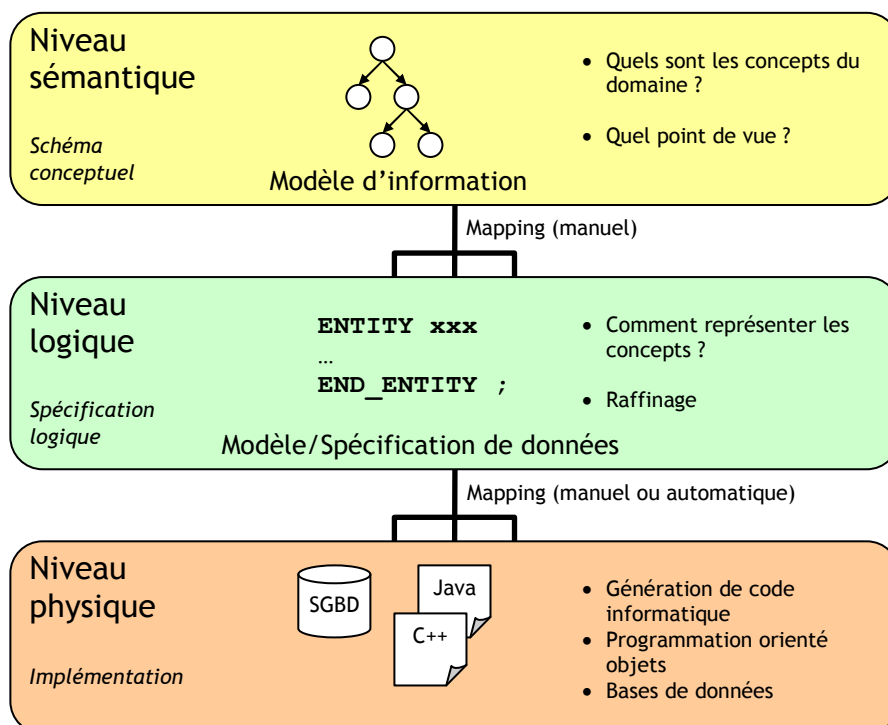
Niveau sémantique

Schéma conceptuel

Modèle d'information

• Quels sont les concepts du domaine ?

• Quel point de vue ?

Mapping (manuel)

Niveau logique

Spécification logique

ENTITY xxx
…
END_ENTITY ;

Modèle/Spécification de données

• Comment représenter les concepts ?

• Raffinage

Mapping (manuel ou automatique)

Niveau physique

Implémentation

SGBD

Java

C++

• Génération de code informatique
• Programmation orienté objets
• Bases de données